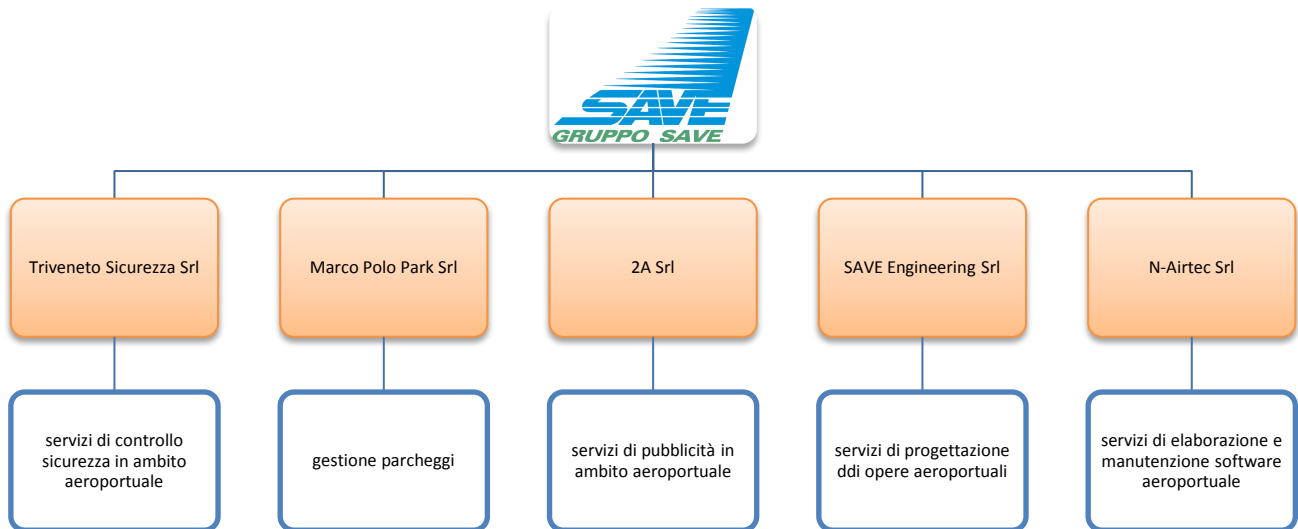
SAVE
GRUPPO SAVE

Triveneto Sicurezza Srl

Marco Polo Park Srl

2A Srl

SAVE Engineering Srl

N-Airtec Srl

servizi di controllo sicurezza in ambito aeroportuale

gestione parcheggi

servizi di pubblicità in ambito aeroportuale

servizi di progettazione ddi opere aeroportuali

servizi di elaborazione e manutenzione software aeroportuale